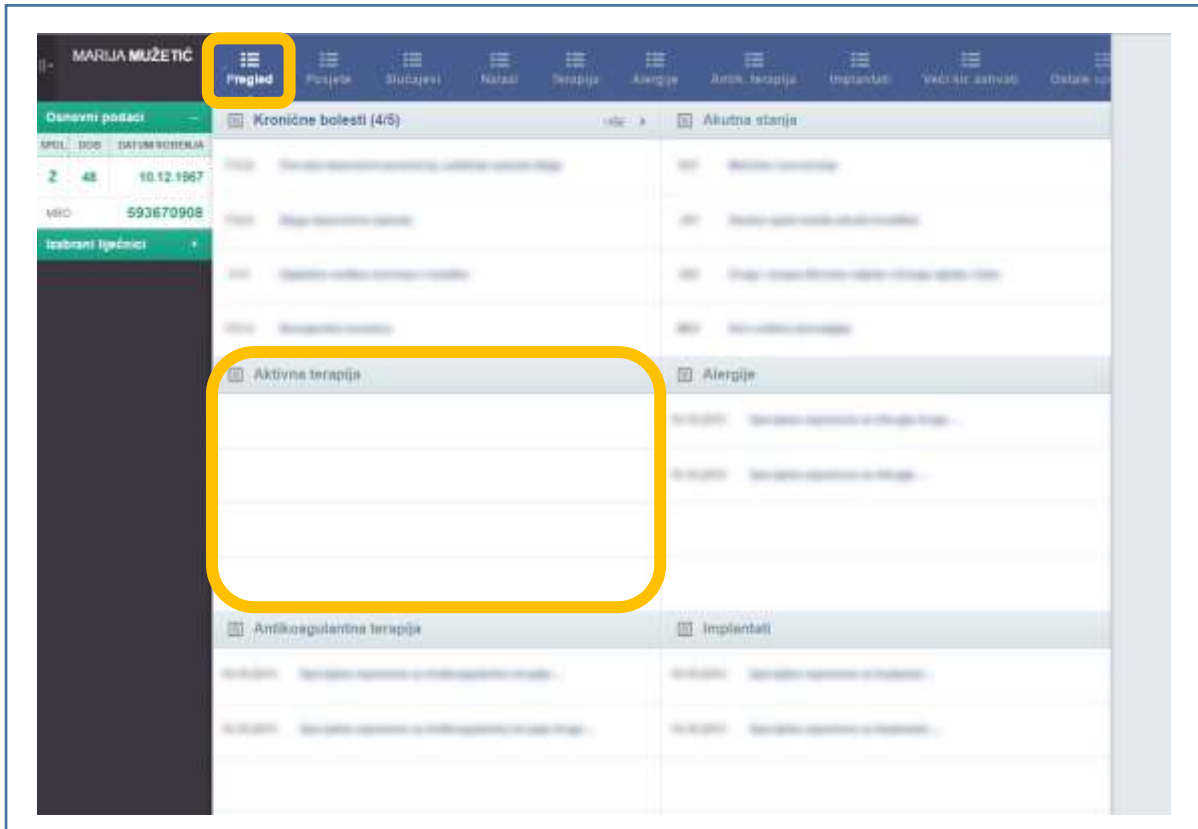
MARIJA MUŽETIĆ

Pregled Posjete Slučajevi Nalazi Terapija Alergije Antik. terapija Implantati Veći kir. zahvati Ostale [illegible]

Osnovni podaci

| SPOL | DOB | DATUM ROĐENJA |
|---|---|---|
| Ž | 48 | 10.12.1967 |

MBO 593670908

Izabrani liječnici

Kronične bolesti (4/5) više

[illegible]

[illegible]

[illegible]

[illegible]

Akutna stanja

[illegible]

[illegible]

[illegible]

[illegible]

Aktivna terapija

Alergije

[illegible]

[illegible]

Antikoagulantna terapija

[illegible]

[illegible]

Implantati

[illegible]

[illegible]